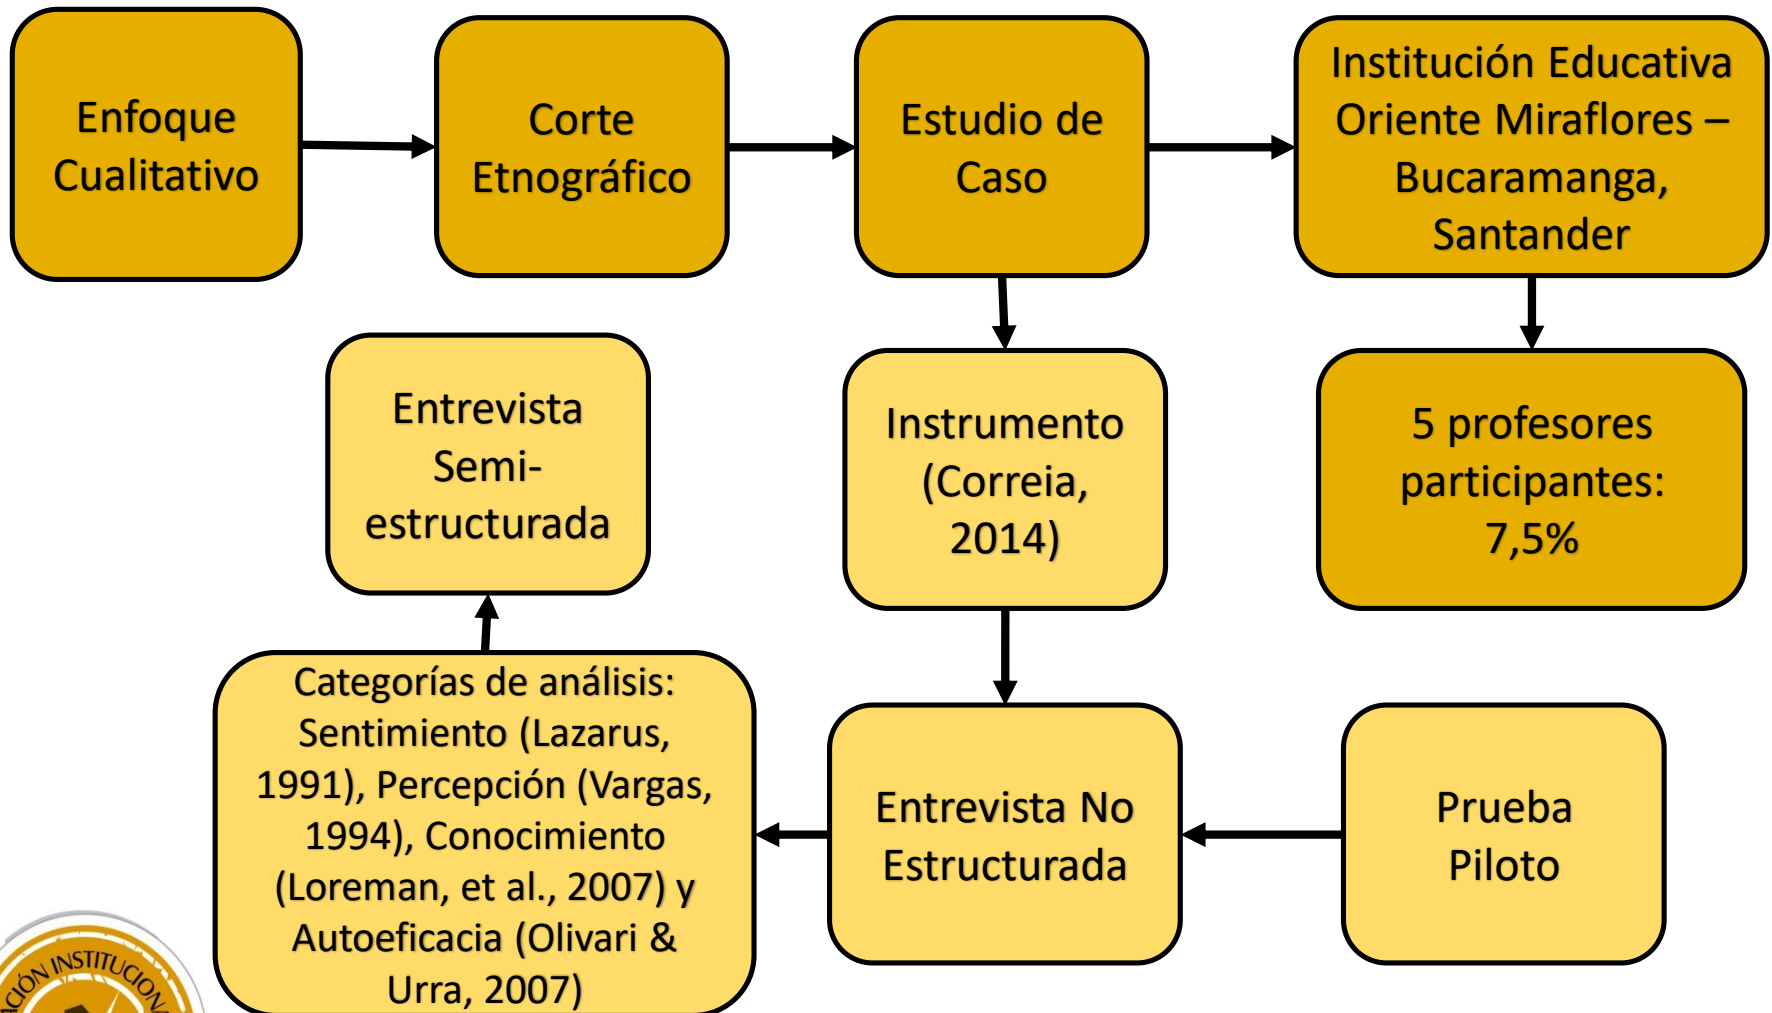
Enfoque Cualitativo

Corte Etnográfico

Estudio de Caso

Institución Educativa Oriente Miraflores – Bucaramanga, Santander

Entrevista Semi-estructurada

Instrumento (Correia, 2014)

5 profesores participantes: 7,5%

Categorías de análisis: Sentimiento (Lazarus, 1991), Percepción (Vargas, 1994), Conocimiento (Loreman, et al., 2007) y Autoeficacia (Olivari & Urra, 2007)

Entrevista No Estructurada

Prueba Piloto

CIÓN INSTITUCIONA